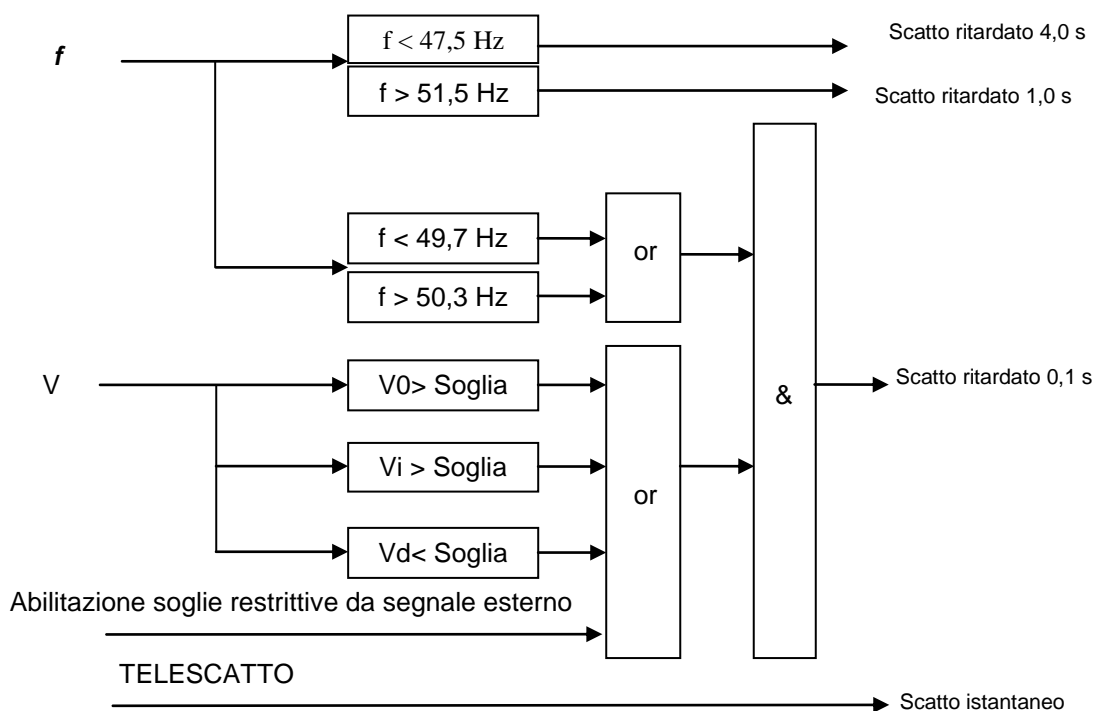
*f*

f < 47,5 Hz

Scatto ritardato 4,0 s

f > 51,5 Hz

Scatto ritardato 1,0 s

f < 49,7 Hz

f > 50,3 Hz

or

V

V0> Soglia

Vi > Soglia

Vd< Soglia

or

&

Scatto ritardato 0,1 s

Abilitazione soglie restrittive da segnale esterno

TELESCATTO

Scatto istantaneo